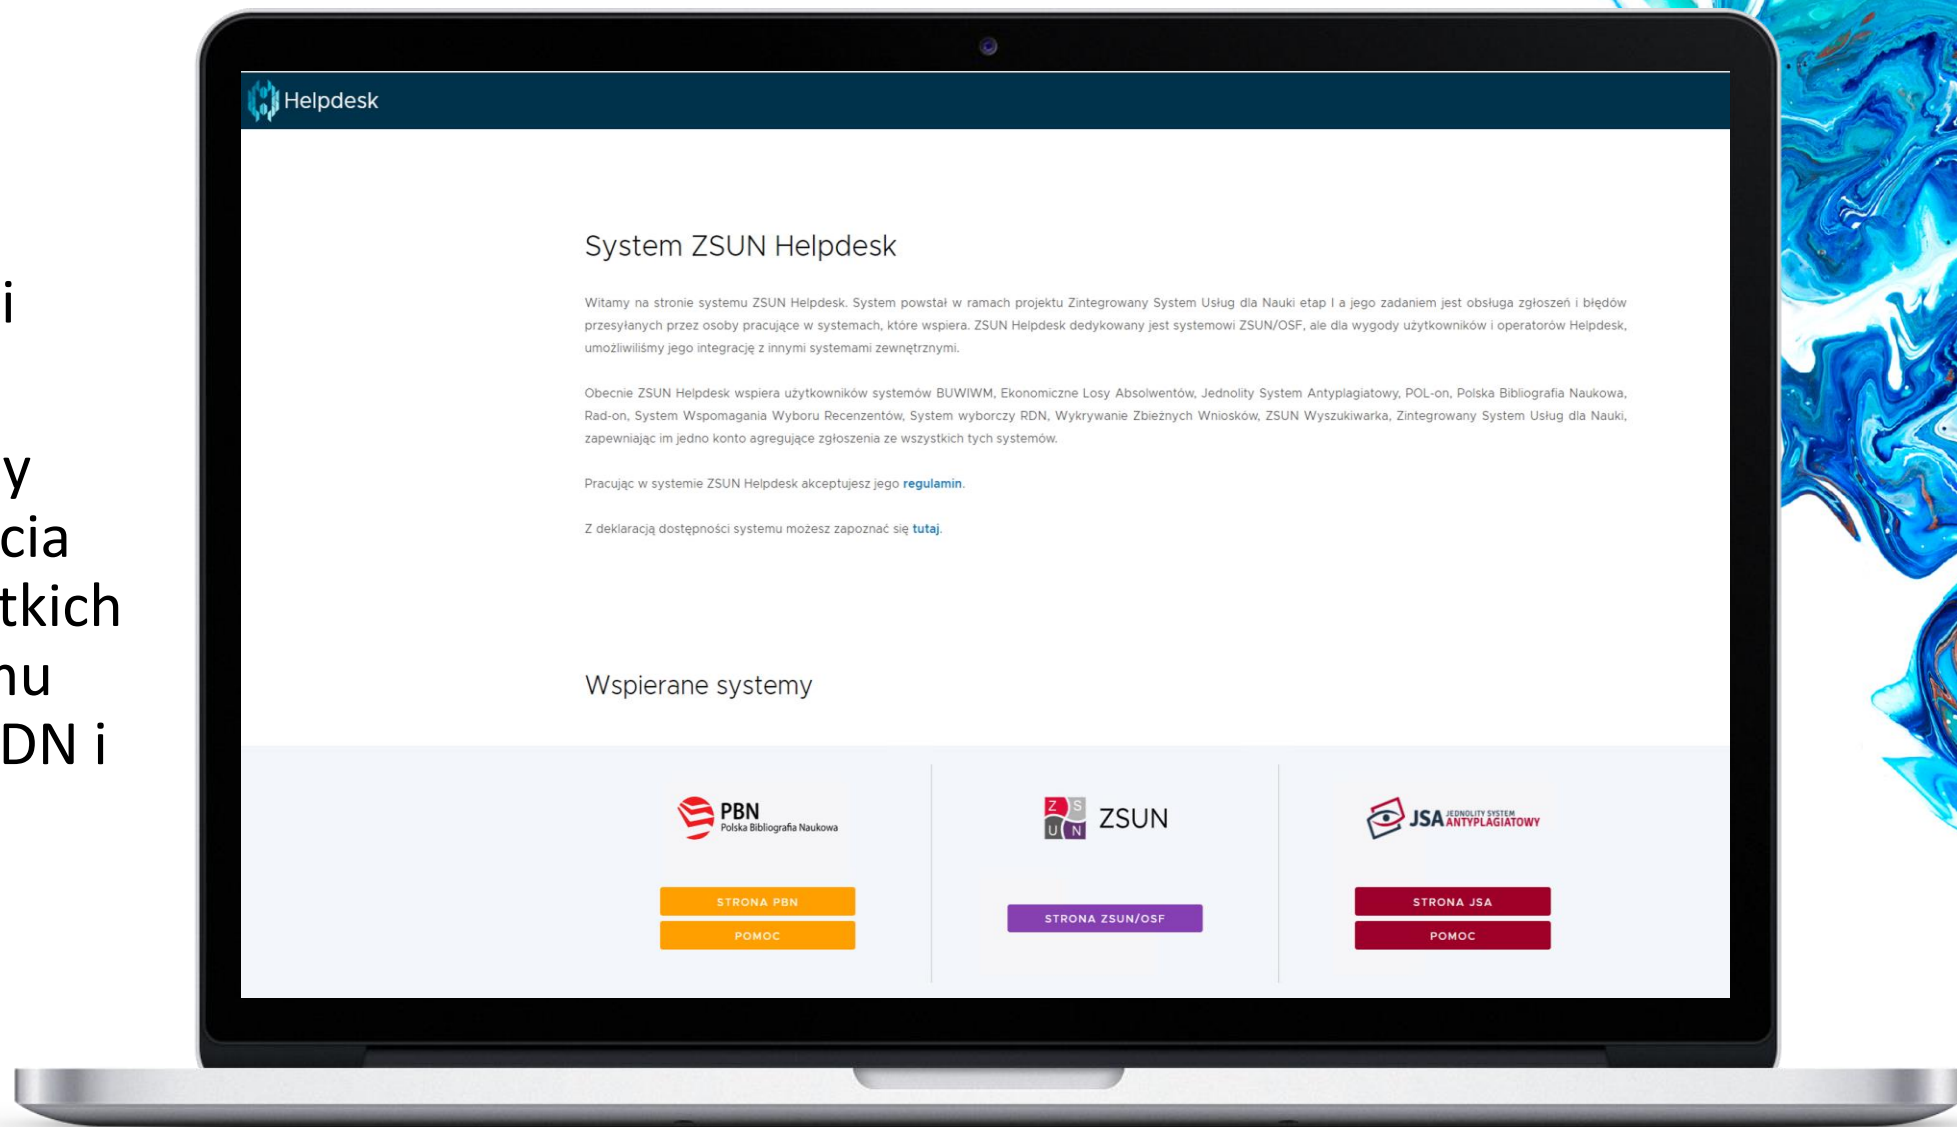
i

y
cia
tkich
nu
DN i

Helpdesk

System ZSUN Helpdesk

Witamy na stronie systemu ZSUN Helpdesk. System powstał w ramach projektu Zintegrowany System Usług dla Nauki etap I a jego zadaniem jest obsługa zgłoszeń i błędów przesyłanych przez osoby pracujące w systemach, które wspiera. ZSUN Helpdesk dedykowany jest systemowi ZSUN/OSF, ale dla wygody użytkowników i operatorów Helpdesk, umożliwiliśmy jego integrację z innymi systemami zewnętrznymi.

Obecnie ZSUN Helpdesk wspiera użytkowników systemów BUWIWM, Ekonomiczne Losy Absolwentów, Jednolity System Antyplagiatowy, POL-on, Polska Bibliografia Naukowa, Rad-on, System Wspomagania Wyboru Recenzentów, System wyborczy RDN, Wykrywanie Zbieżnych Wniosków, ZSUN Wyszukiwarka, Zintegrowany System Usług dla Nauki, zapewniając im jedno konto agregujące zgłoszenia ze wszystkich tych systemów.

Pracując w systemie ZSUN Helpdesk akceptujesz jego regulamin.

Z deklaracją dostępności systemu możesz zapoznać się tutaj.

Wspierane systemy

PBN Polska Bibliografia Naukowa

STRONA PBN

POMOC

Z S U N ZSUN

STRONA ZSUN/OSF

JSA JEDNOLITY SYSTEM ANTYPLAGIATOWY

STRONA JSA

POMOC